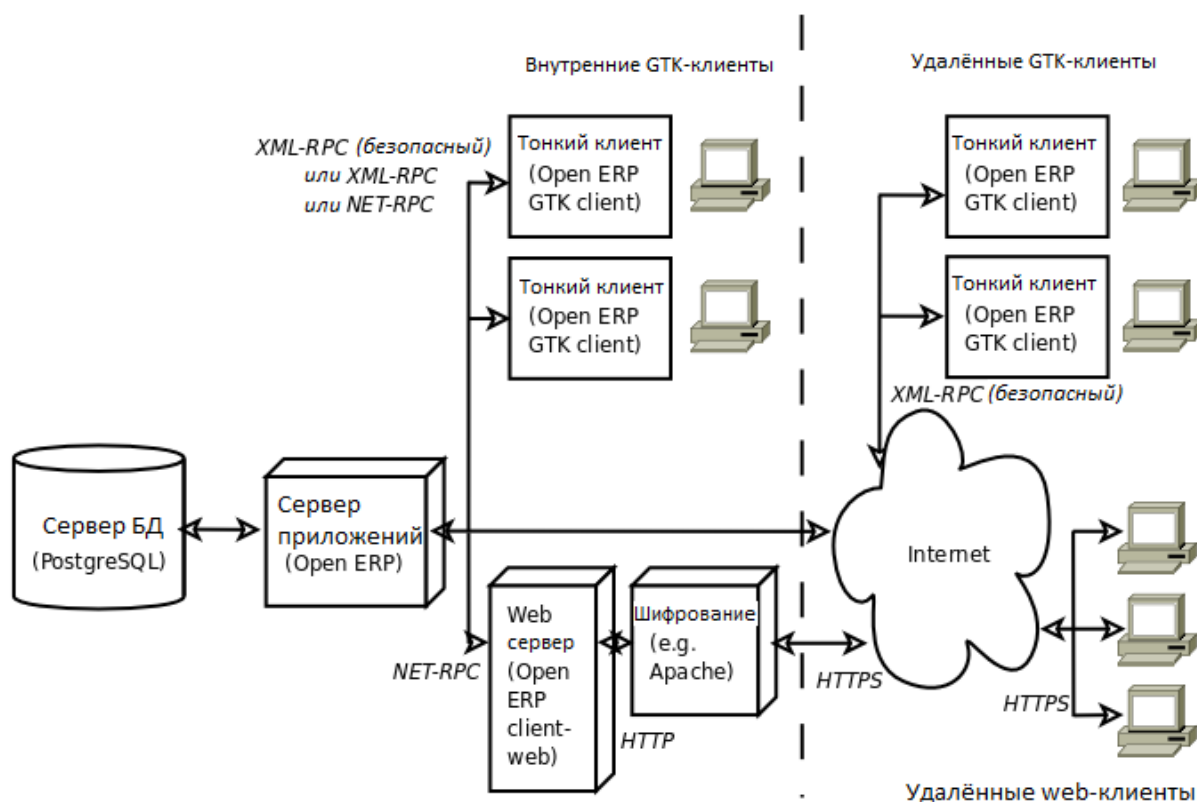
Внутренние GTK-клиенты

Удалённые GTK-клиенты

XML-RPC (безопасный) или XML-RPC или NET-RPC

Тонкий клиент (Open ERP GTK client)

Тонкий клиент (Open ERP GTK client)

Тонкий клиент (Open ERP GTK client)

Тонкий клиент (Open ERP GTK client)

XML-RPC (безопасный)

Сервер БД (PostgreSQL)

Сервер приложений (Open ERP)

Internet

Web сервер (Open ERP client-web)

Шифрование (e.g. Apache)

NET-RPC

HTTPS

HTTP

HTTPS

Удалённые web-клиенты